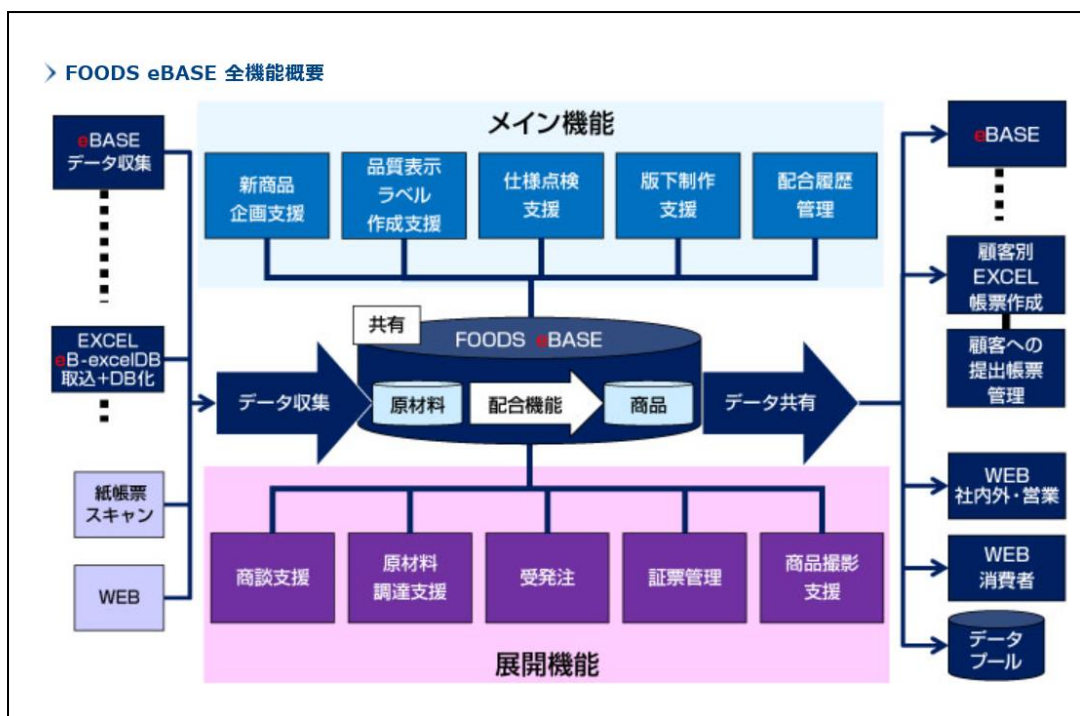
FOODS eBASE 全機能概要

メイン機能

eBASE データ収集

EXCEL eB-excelDB 取込+DB化

紙帳票 スキャン

WEB

新商品 企画支援

品質表示 ラベル 作成支援

仕様点検 支援

版下制作 支援

配合履歴 管理

共有

FOODS eBASE

データ収集

原材料

配合機能

商品

データ共有

商談支援

原材料 調達支援

受発注

証票管理

商品撮影 支援

展開機能

eBASE

顧客別 EXCEL 帳票作成

顧客への 提出帳票 管理

WEB 社内外・営業

WEB 消費者

データ プール